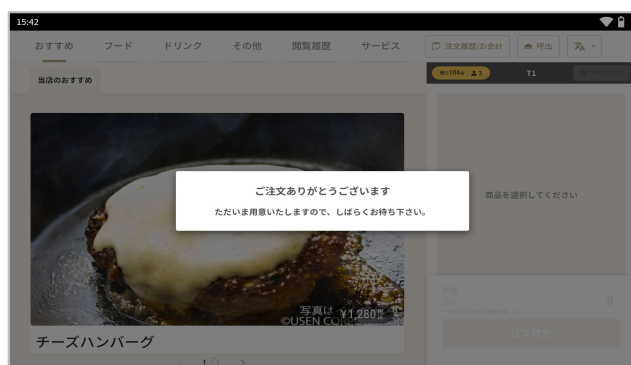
15:42

おすすめ フード ドリンク その他 閲覧履歴 サービス

注文履歴/お会計 呼出

当店のおすすめ

T1

ご注文ありがとうございます

ただいま用意いたしますので、しばらくお待ち下さい。

商品を選択してください

写真は
©USEN CO
¥1,280

チーズハンバーグ

1/